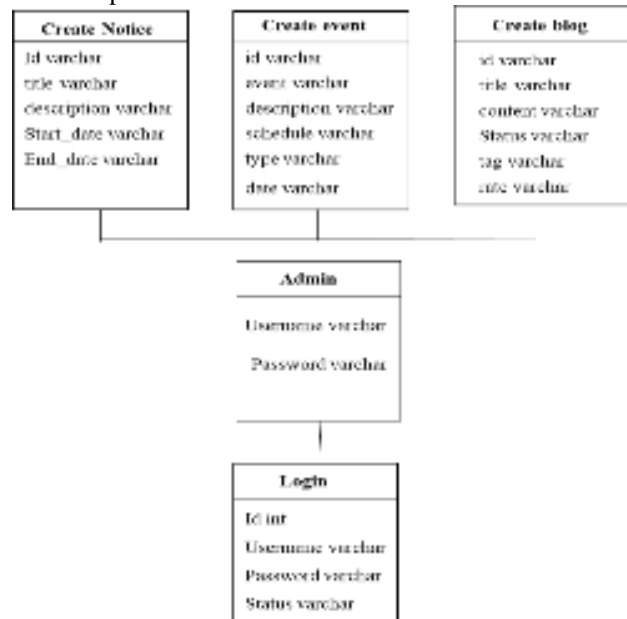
Create Notice
Id varchar
title varchar
description varchar
Start_date varchar
End_date varchar

Create event
id varchar
event varchar
description varchar
schedule varchar
type varchar
date varchar

Create blog
id varchar
title varchar
content varchar
Status varchar
tag varchar
date varchar

Admin
Username varchar
Password varchar

Login
Id int
Username varchar
Password varchar
Status varchar